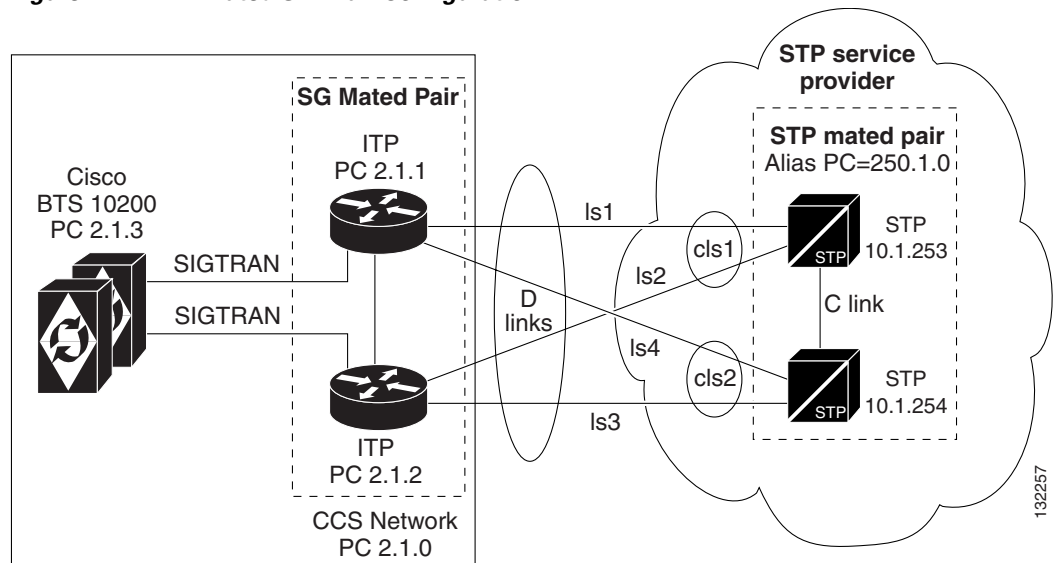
STP service provider

SG Mated Pair

ITP
PC 2.1.1

STP mated pair
Alias PC=250.1.0

Cisco
BTS 10200
PC 2.1.3

ls1

SIGTRAN

cls1

STP

STP
10.1.253

ls2

SIGTRAN

D
links

C link

ls4

cls2

STP
10.1.254

STP

ls3

ITP
PC 2.1.2

CCS Network
PC 2.1.0

132257